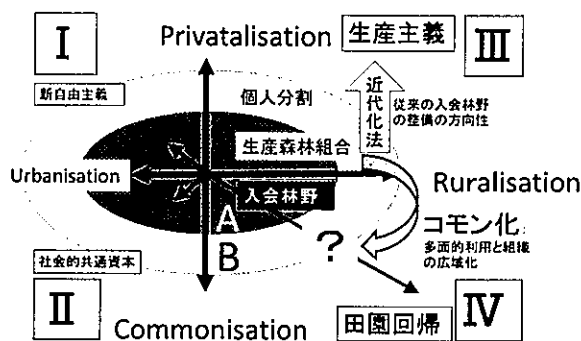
I

Privatalisation

生産主義

III

新自由主義

個人分割

近代化法

従来の入会林野の整備の方向性

生産森林組合

Urbanisation

入会林野

Ruralisation

A

コモン化

多面的利用と組織の広域化

?

社会的共通資本

B

II

Commonisation

田園回帰

IV